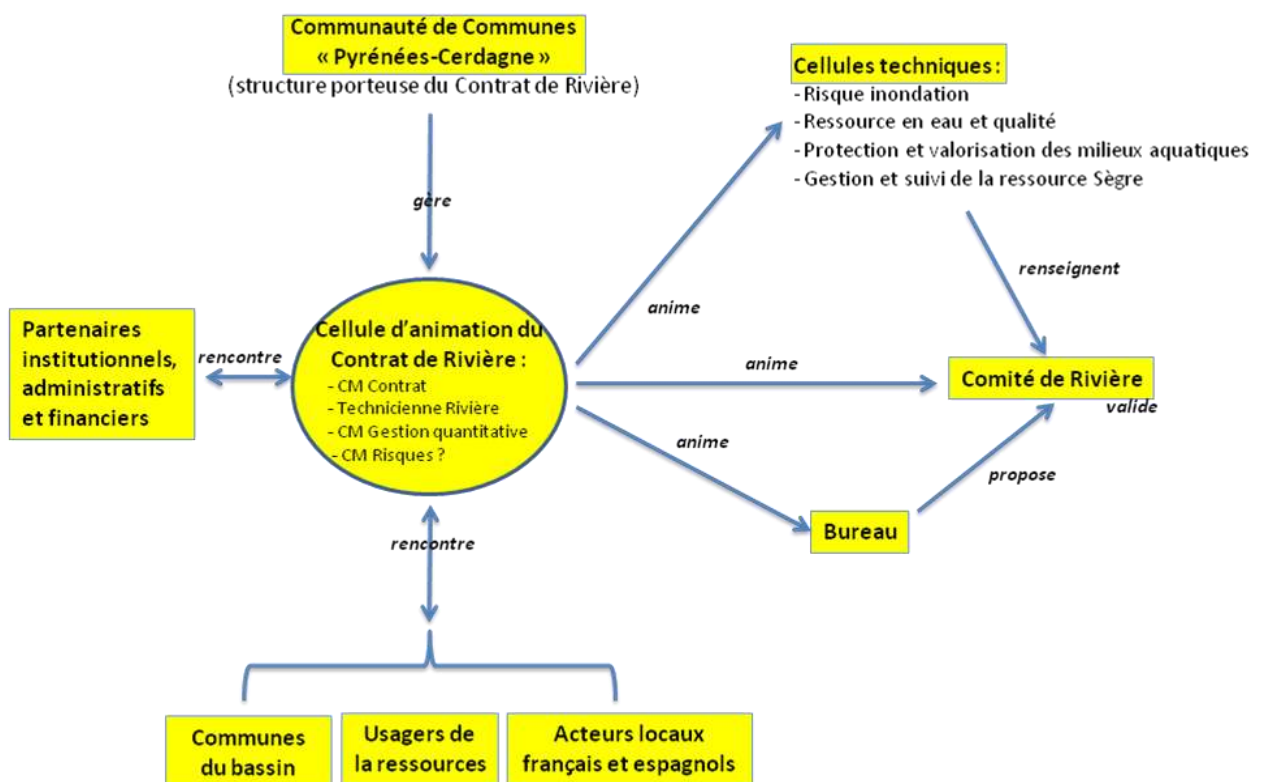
Communauté de Communes « Pyrénées-Cerdagne »
(structure porteuse du Contrat de Rivière)

gère

Cellules techniques :
- Risque inondation
- Ressource en eau et qualité
- Protection et valorisation des milieux aquatiques
- Gestion et suivi de la ressource Sègre

renseignent

anime

Partenaires institutionnels, administratifs et financiers

rencontre

Cellule d'animation du Contrat de Rivière :
- CM Contrat
- Technicienne Rivière
- CM Gestion quantitative
- CM Risques ?

anime

Comité de Rivière

valide

anime

propose

Bureau

rencontre

Communes du bassin

Usagers de la ressources

Acteurs locaux français et espagnols